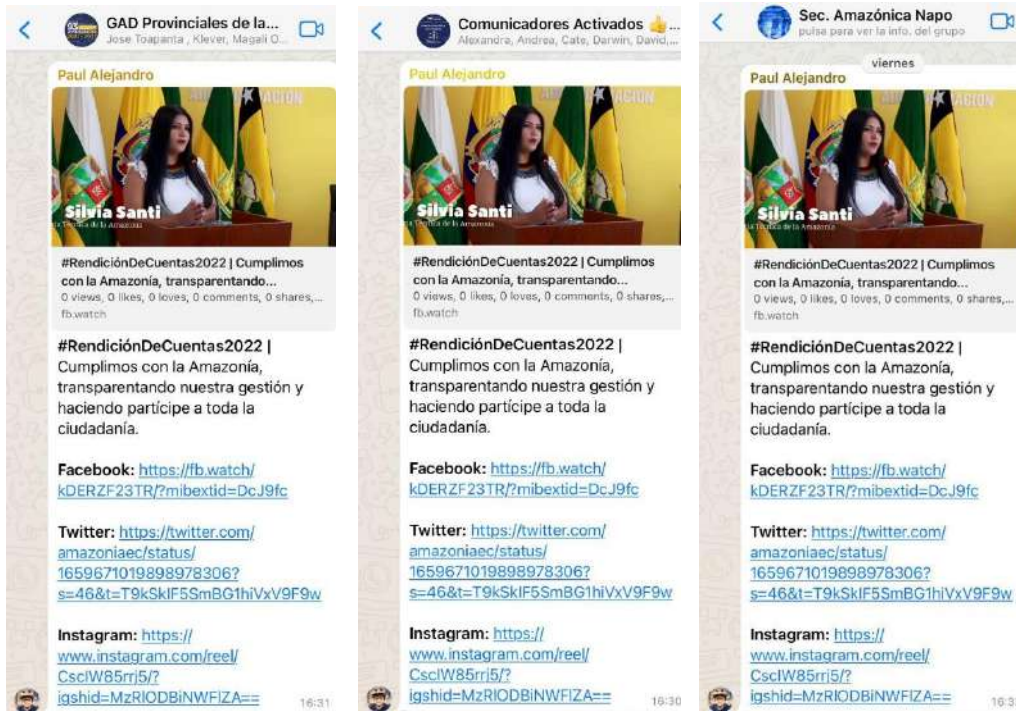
GAD Provinciales de la...
Jose Toapanta , Klever, Magali O...

Paul Alejandro

Silvia Santi
La Prefecta de la Amazonía

#RendiciónDeCuentas2022 | Cumplimos con la Amazonía, transparentando...
0 views, 0 likes, 0 loves, 0 comments, 0 shares,...
fb.watch

#RendiciónDeCuentas2022 | Cumplimos con la Amazonía, transparentando nuestra gestión y haciendo partícipe a toda la ciudadanía.

Facebook: https://fb.watch/kDERZF23TR/?mibextid=DcJ9fc

Twitter: https://twitter.com/amazoniaec/status/1659671019898978306?s=46&t=T9kSkIF5SmBG1hiVxV9F9w

Instagram: https://www.instagram.com/reel/CscIW85rrj5/?igshid=MzRlODBiNWFlZA==

16:31

Comunicadores Activados 👍...
Alexandra, Andrea, Cate, Darwin, David,...

Paul Alejandro

Silvia Santi
La Prefecta de la Amazonía

#RendiciónDeCuentas2022 | Cumplimos con la Amazonía, transparentando...
0 views, 0 likes, 0 loves, 0 comments, 0 shares,...
fb.watch

#RendiciónDeCuentas2022 | Cumplimos con la Amazonía, transparentando nuestra gestión y haciendo partícipe a toda la ciudadanía.

Facebook: https://fb.watch/kDERZF23TR/?mibextid=DcJ9fc

Twitter: https://twitter.com/amazoniaec/status/1659671019898978306?s=46&t=T9kSkIF5SmBG1hiVxV9F9w

Instagram: https://www.instagram.com/reel/CscIW85rrj5/?igshid=MzRlODBiNWFlZA==

16:30

Sec. Amazónica Napo
pulsa para ver la info. del grupo

viernes

Paul Alejandro

Silvia Santi
La Prefecta de la Amazonía

#RendiciónDeCuentas2022 | Cumplimos con la Amazonía, transparentando...
0 views, 0 likes, 0 loves, 0 comments, 0 shares,...
fb.watch

#RendiciónDeCuentas2022 | Cumplimos con la Amazonía, transparentando nuestra gestión y haciendo partícipe a toda la ciudadanía.

Facebook: https://fb.watch/kDERZF23TR/?mibextid=DcJ9fc

Twitter: https://twitter.com/amazoniaec/status/1659671019898978306?s=46&t=T9kSkIF5SmBG1hiVxV9F9w

Instagram: https://www.instagram.com/reel/CscIW85rrj5/?igshid=MzRlODBiNWFlZA==

16:3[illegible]